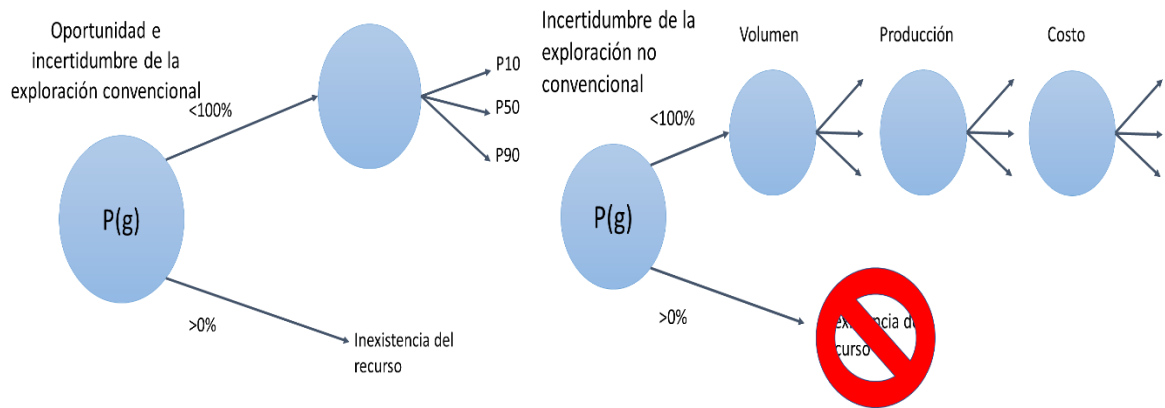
Oportunidad e incertidumbre de la exploración convencional

<100%

P10

P50

P90

P(g)

>0%

Inexistencia del recurso

Incertidumbre de la exploración no convencional

Volumen

Producción

Costo

<100%

P(g)

>0%

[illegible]xistencia d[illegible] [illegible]curso